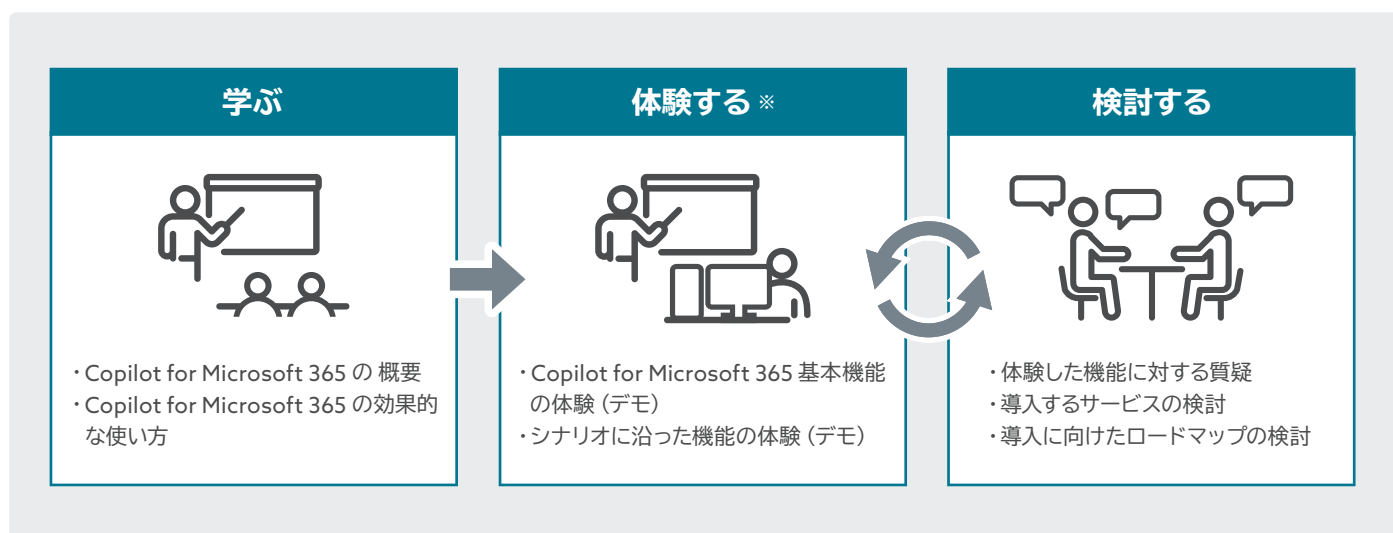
学ぶ

・Copilot for Microsoft 365 の 概要
・Copilot for Microsoft 365 の効果的な使い方

体験する ※

・Copilot for Microsoft 365 基本機能の体験（デモ）
・シナリオに沿った機能の体験（デモ）

検討する

・体験した機能に対する質疑
・導入するサービスの検討
・導入に向けたロードマップの検討